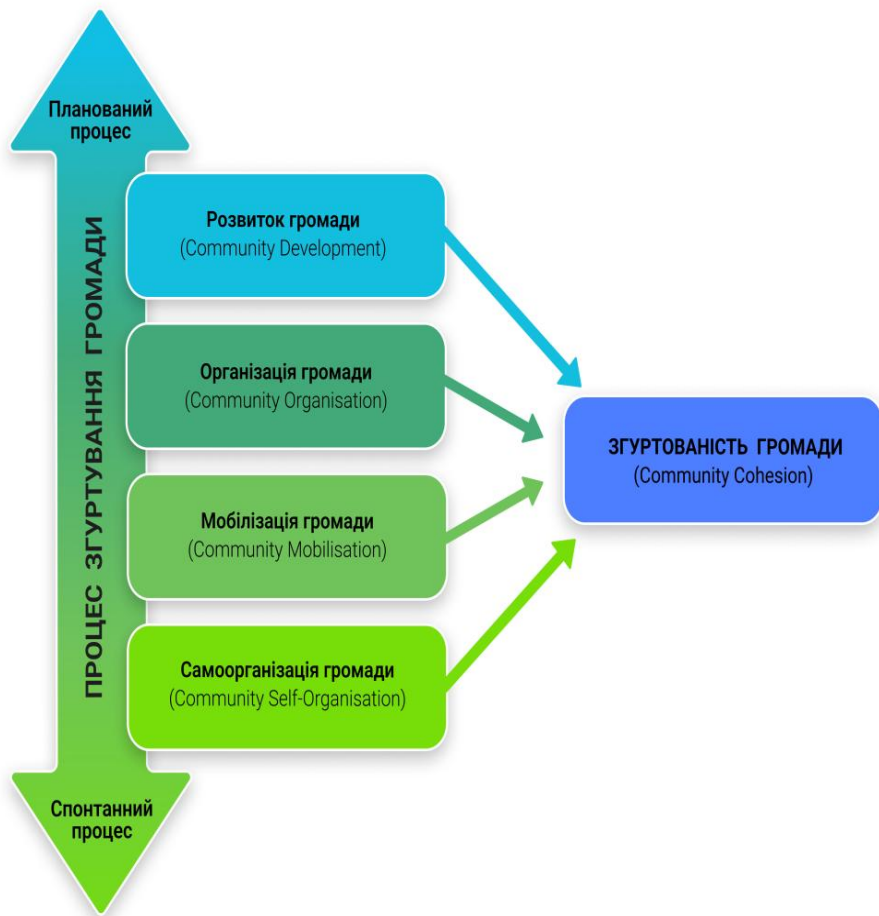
Планований процес

ПРОЦЕС ЗГУРТУВАННЯ ГРОМАДИ

Розвиток громади
(Community Development)

Організація громади
(Community Organisation)

Мобілізація громади
(Community Mobilisation)

Самоорганізація громади
(Community Self-Organisation)

Спонтанний процес

ЗГУРТОВАНІСТЬ ГРОМАДИ
(Community Cohesion)